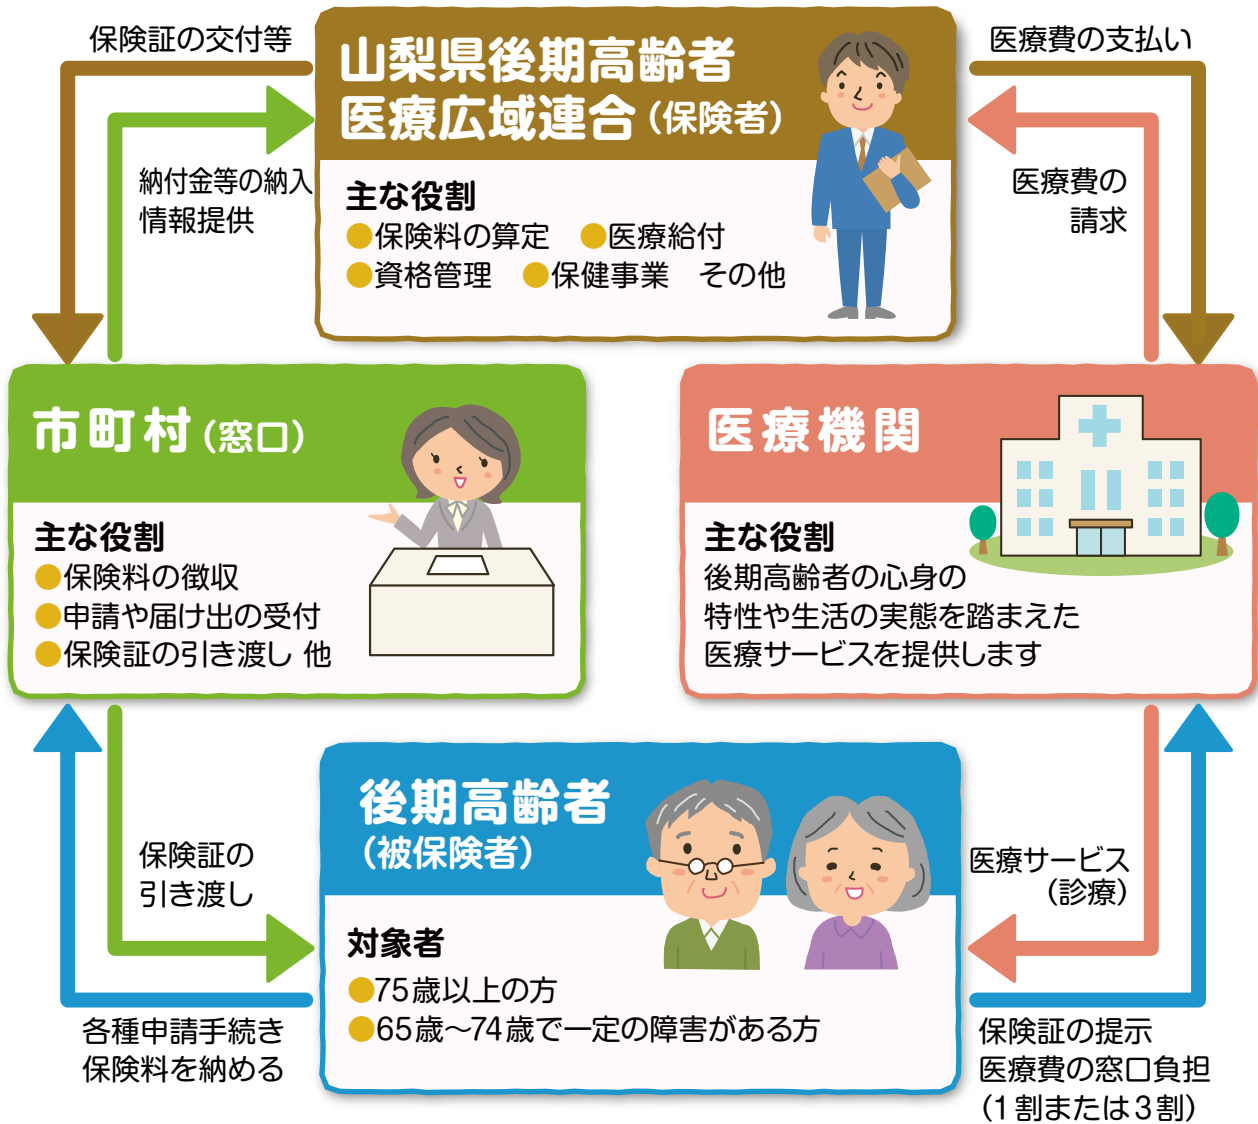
保険証の交付等

山梨県後期高齢者医療広域連合（保険者）

主な役割
●保険料の算定　●医療給付
●資格管理　●保健事業　その他

医療費の支払い

納付金等の納入
情報提供

医療費の請求

市町村（窓口）

主な役割
●保険料の徴収
●申請や届け出の受付
●保険証の引き渡し 他

医療機関

主な役割
後期高齢者の心身の特性や生活の実態を踏まえた医療サービスを提供します

保険証の引き渡し

後期高齢者（被保険者）

対象者
●75歳以上の方
●65歳～74歳で一定の障害がある方

医療サービス（診療）

各種申請手続き
保険料を納める

保険証の提示
医療費の窓口負担
（1割または3割）